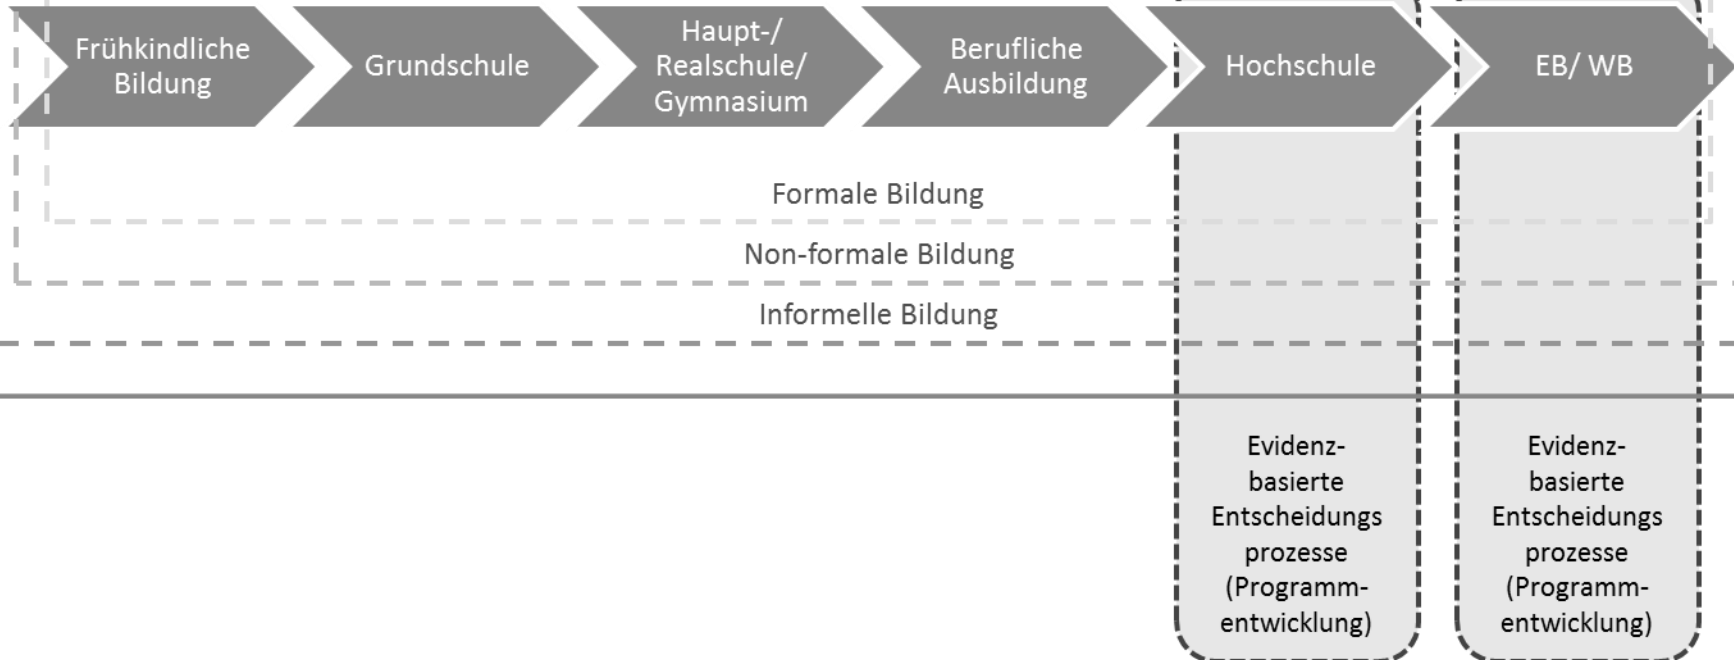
Frühkindliche Bildung

Grundschule

Haupt-/ Realschule/ Gymnasium

Berufliche Ausbildung

Hochschule

EB/ WB

Formale Bildung

Non-formale Bildung

Informelle Bildung

Evidenz-basierte Entscheidungs prozesse (Programm-entwicklung)

Evidenz-basierte Entscheidungs prozesse (Programm-entwicklung)